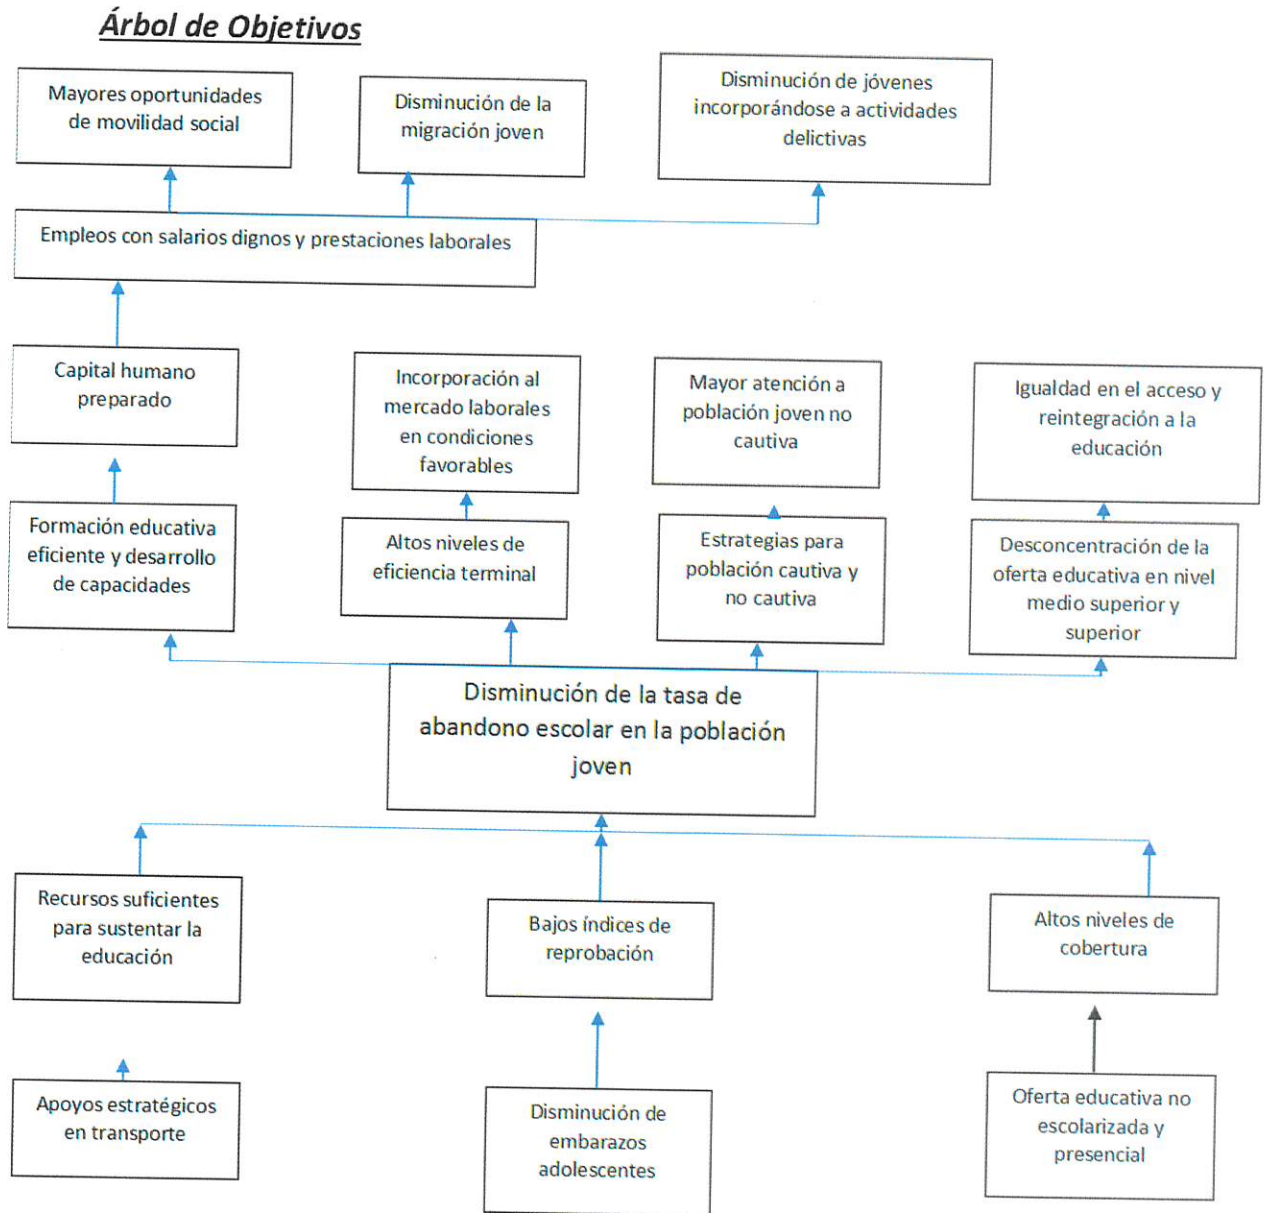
Árbol de Objetivos

Mayores oportunidades de movilidad social

Disminución de la migración joven

Disminución de jóvenes incorporándose a actividades delictivas

Empleos con salarios dignos y prestaciones laborales

Capital humano preparado

Incorporación al mercado laborales en condiciones favorables

Mayor atención a población joven no cautiva

Igualdad en el acceso y reintegración a la educación

Formación educativa eficiente y desarrollo de capacidades

Altos niveles de eficiencia terminal

Estrategias para población cautiva y no cautiva

Desconcentración de la oferta educativa en nivel medio superior y superior

Disminución de la tasa de abandono escolar en la población joven

Recursos suficientes para sustentar la educación

Bajos índices de reprobación

Altos niveles de cobertura

Apoyos estratégicos en transporte

Disminución de embarazos adolescentes

Oferta educativa no escolarizada y presencial